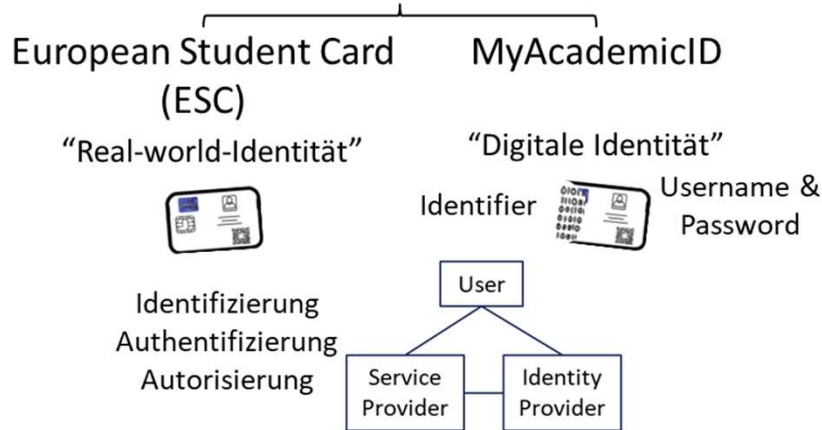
European Student Card (ESC)

“Real-world-Identität”

MyAcademicID

“Digitale Identität”

Identifier

Username & Password

Identifizierung
Authentifizierung
Autorisierung

User

Service Provider

Identity Provider